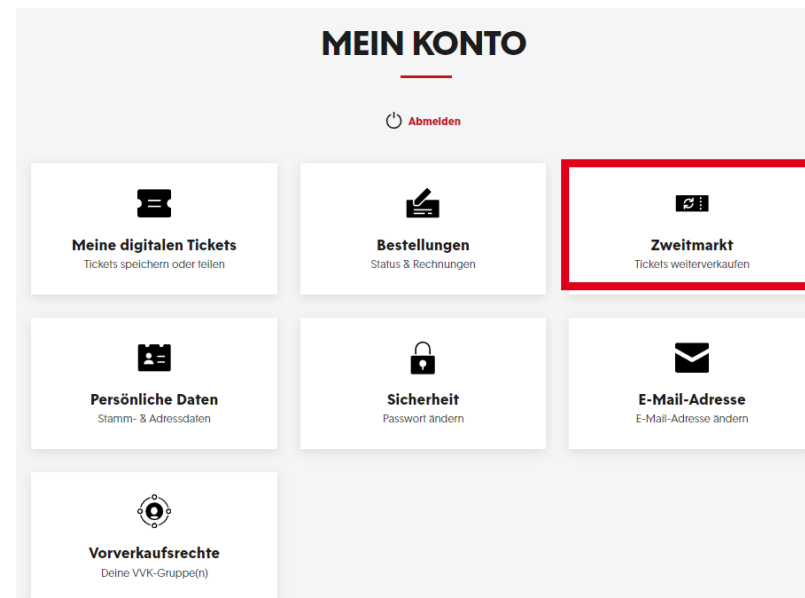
MEIN KONTO

Abmelden

Meine digitalen Tickets
Tickets speichern oder teilen

Bestellungen
Status & Rechnungen

Zweitmarkt
Tickets weiterverkaufen

Persönliche Daten
Stamm- & Adressdaten

Sicherheit
Passwort ändern

E-Mail-Adresse
E-Mail-Adresse ändern

Vorverkaufsrechte
Deine VVK-Gruppe(n)